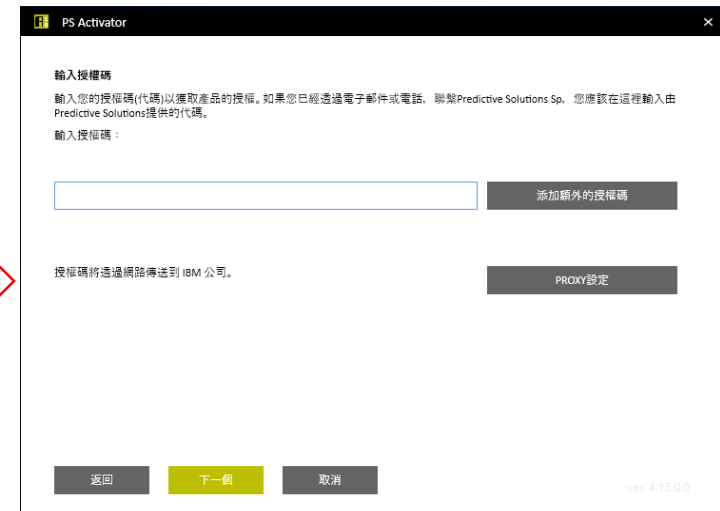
PS Activator

×

輸入授權碼

輸入您的授權碼(代碼)以獲取產品的授權。如果您已經透過電子郵件或電話，聯繫Predictive Solutions Sp，您應該在這裡輸入由Predictive Solutions提供的代碼。

輸入授權碼：

添加額外的授權碼

授權碼將透過網路傳送到 IBM 公司。

PROXY設定

返回

下一個

取消

ver. 4.15.0.0